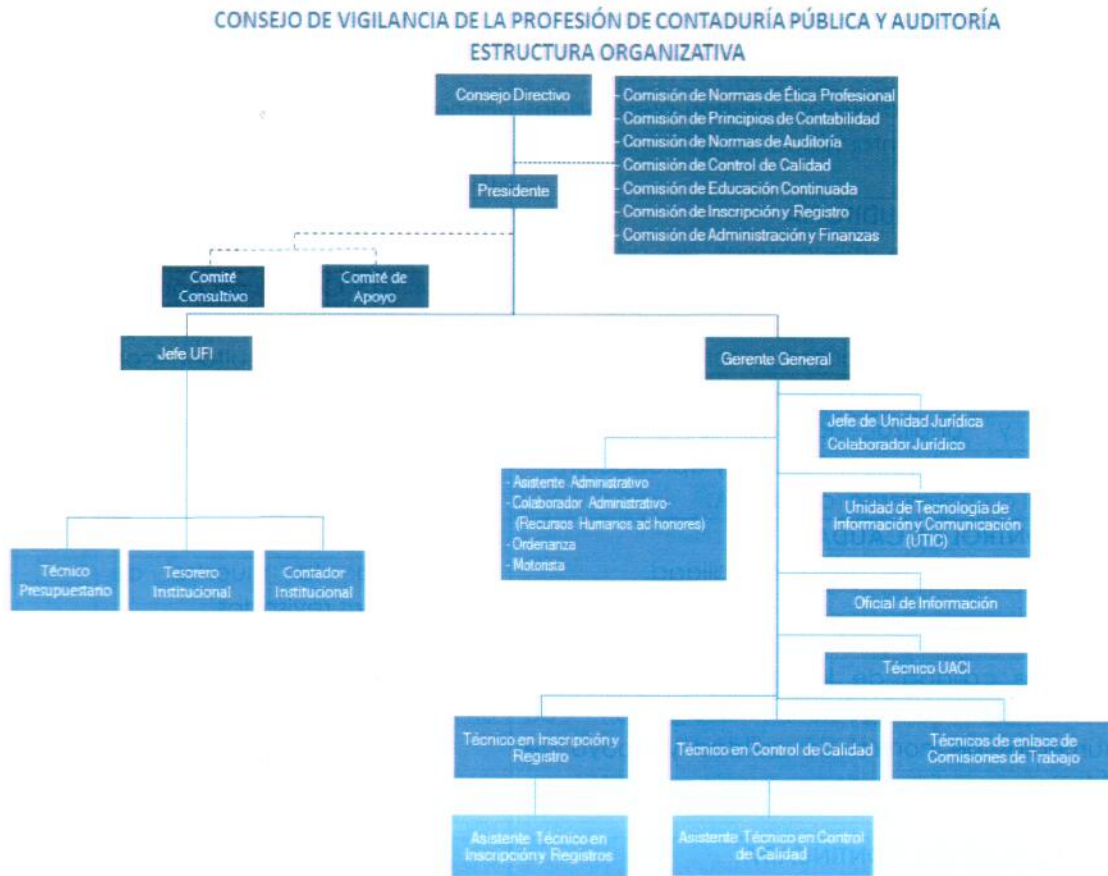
CONSEJO DE VIGILANCIA DE LA PROFESIÓN DE CONTADURÍA PÚBLICA Y AUDITORÍA
ESTRUCTURA ORGANIZATIVA

Consejo Directivo

- Comisión de Normas de Ética Profesional
- Comisión de Principios de Contabilidad
- Comisión de Normas de Auditoría
- Comisión de Control de Calidad
- Comisión de Educación Continuada
- Comisión de Inscripción y Registro
- Comisión de Administración y Finanzas

Presidente

Comité Consultivo

Comité de Apoyo

Jefe UFI

Gerente General

Jefe de Unidad Jurídica
Colaborador Jurídico

- Asistente Administrativo
- Colaborador Administrativo- (Recursos Humanos ad honores)
- Ordenanza
- Motorista

Unidad de Tecnología de Información y Comunicación (UTIC)

Técnico Presupuestario

Tesorero Institucional

Contador Institucional

Oficial de Información

Técnico UACI

Técnico en Inscripción y Registro

Técnico en Control de Calidad

Técnicos de enlace de Comisiones de Trabajo

Asistente Técnico en Inscripción y Registros

Asistente Técnico en Control de Calidad